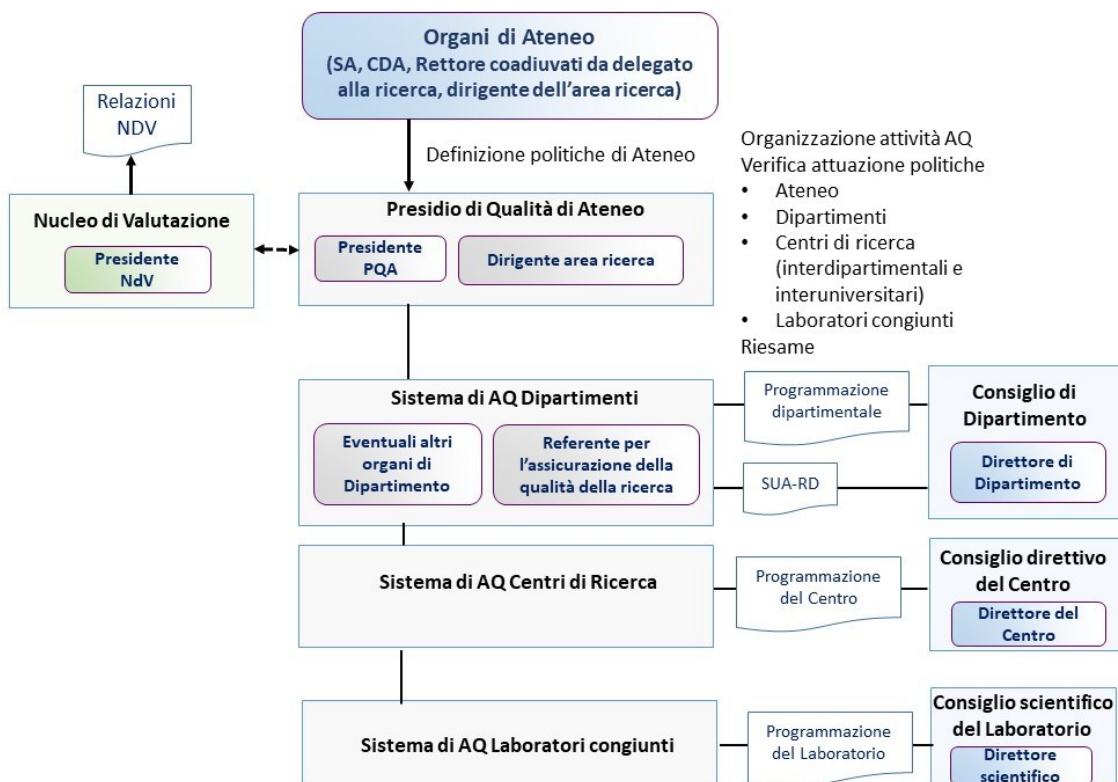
Organi di Ateneo
(SA, CDA, Rettore coadiuvati da delegato alla ricerca, dirigente dell'area ricerca)

Relazioni NDV

Definizione politiche di Ateneo

Organizzazione attività AQ
Verifica attuazione politiche
• Ateneo
• Dipartimenti
• Centri di ricerca (interdipartimentali e interuniversitari)
• Laboratori congiunti
Riesame

Nucleo di Valutazione
Presidente NdV

Presidio di Qualità di Ateneo
Presidente PQA
Dirigente area ricerca

Sistema di AQ Dipartimenti
Eventuali altri organi di Dipartimento
Referente per l'assicurazione della qualità della ricerca

Programmazione dipartimentale
SUA-RD

Consiglio di Dipartimento
Direttore di Dipartimento

Sistema di AQ Centri di Ricerca

Programmazione del Centro

Consiglio direttivo del Centro
Direttore del Centro

Sistema di AQ Laboratori congiunti

Programmazione del Laboratorio

Consiglio scientifico del Laboratorio
Direttore scientifico